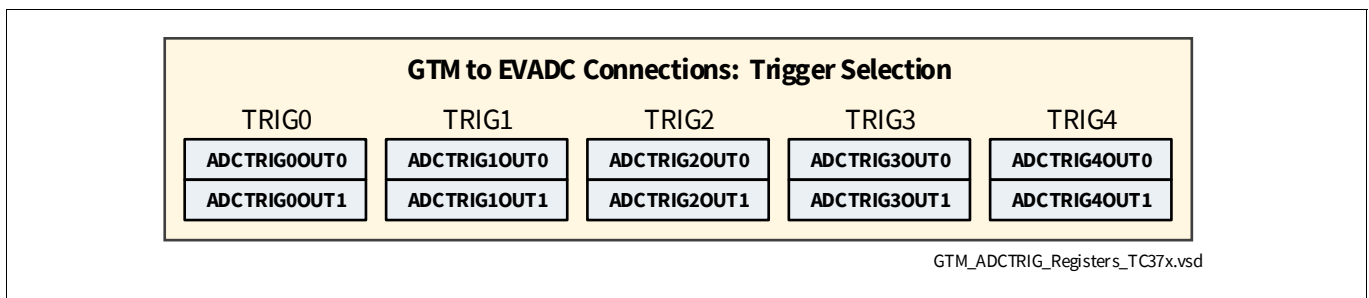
GTM to EVADC Connections: Trigger Selection

TRIG0
ADCTRIG0OUT0
ADCTRIG0OUT1

TRIG1
ADCTRIG1OUT0
ADCTRIG1OUT1

TRIG2
ADCTRIG2OUT0
ADCTRIG2OUT1

TRIG3
ADCTRIG3OUT0
ADCTRIG3OUT1

TRIG4
ADCTRIG4OUT0
ADCTRIG4OUT1

GTM_ADCTRIG_Registers_TC37x.vsd